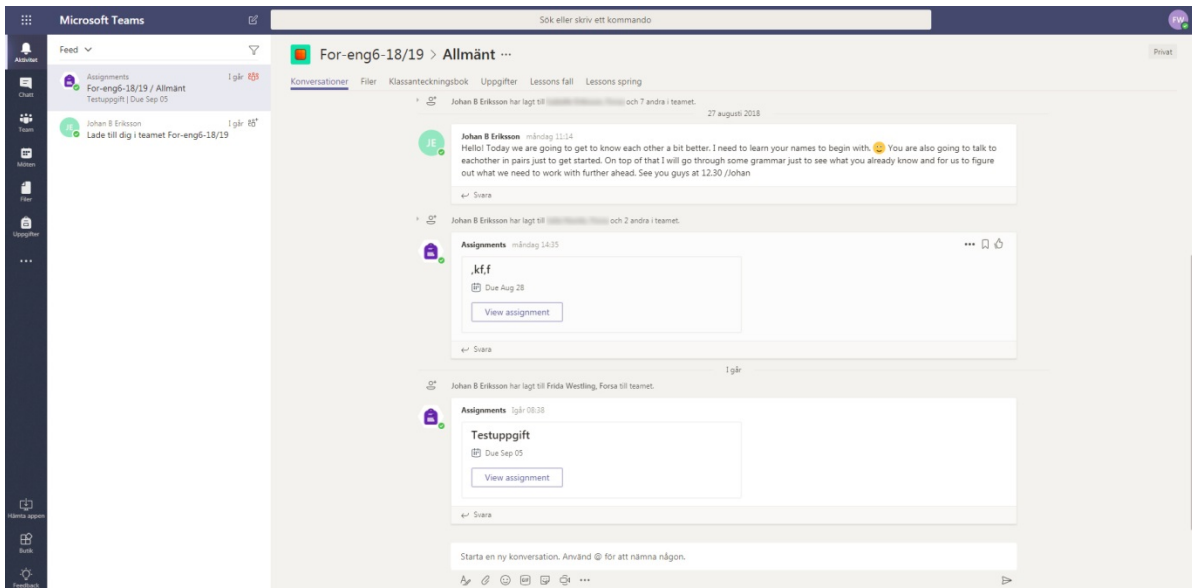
Microsoft Teams

Sök eller skriv ett kommando

FW

Aktivitet
Chatt
Team
Möten
Filer
Uppgifter
...
Hämta appen
Butik
Feedback

Feed

Assignments I går
For-eng6-18/19 / Allmänt
Testuppgift | Due Sep 05

Johan B Eriksson I går
Lade till dig i teamet For-eng6-18/19

For-eng6-18/19 > Allmänt ···

Privat

Konversationer Filer Klassanteckningsbok Uppgifter Lessons fall Lessons spring

Johan B Eriksson har lagt till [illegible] och 7 andra i teamet.

27 augusti 2018

JE
Johan B Eriksson måndag 11:14
Hello! Today we are going to get to know each other a bit better. I need to learn your names to begin with. You are also going to talk to eachother in pairs just to get started. On top of that I will go through some grammar just to see what you already know and for us to figure out what we need to work with further ahead. See you guys at 12.30 /Johan

Svara

Johan B Eriksson har lagt till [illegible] och 2 andra i teamet.

Assignments måndag 14:35

,kf,f
Due Aug 28
View assignment

Svara

I går

Johan B Eriksson har lagt till Frida Westling, Forsa till teamet.

Assignments Igår 08:38

Testuppgift
Due Sep 05
View assignment

Svara

Starta en ny konversation. Använd @ för att nämna någon.